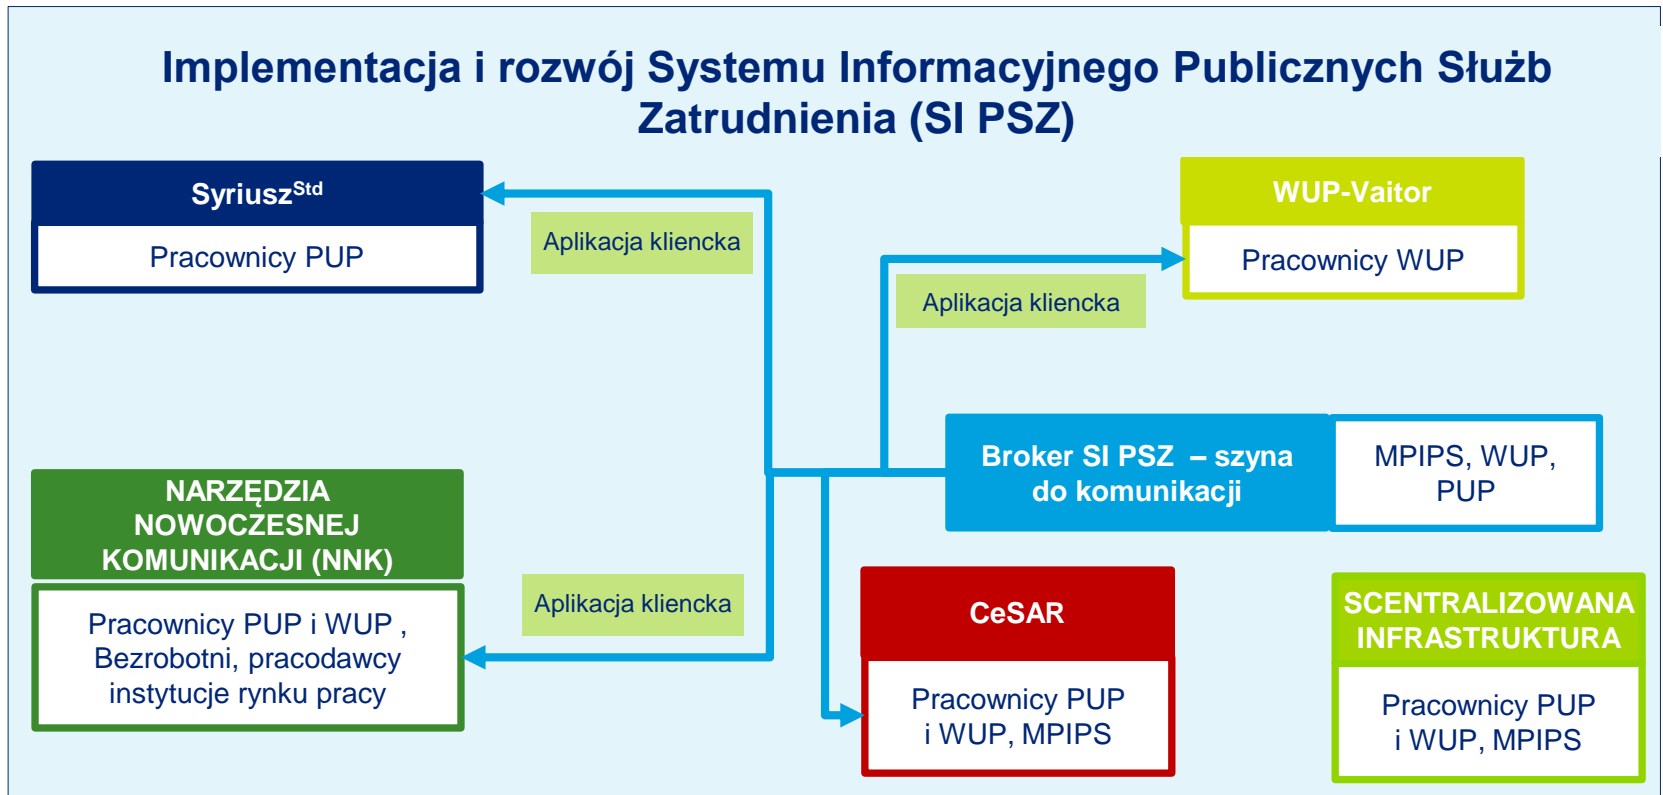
Implementacja i rozwój Systemu Informacyjnego Publicznych Służb Zatrudnienia (SI PSZ)

Syriusz$^{Std}$

Pracownicy PUP

Aplikacja kliencka

WUP-Vaitor

Pracownicy WUP

Aplikacja kliencka

Broker SI PSZ – szyna do komunikacji

MPIPS, WUP, PUP

NARZĘDZIA NOWOCZESNEJ KOMUNIKACJI (NNK)

Pracownicy PUP i WUP , Bezrobotni, pracodawcy instytucje rynku pracy

Aplikacja kliencka

CeSAR

Pracownicy PUP i WUP, MPIPS

SCENTRALIZOWANA INFRASTRUKTURA

Pracownicy PUP i WUP, MPIPS